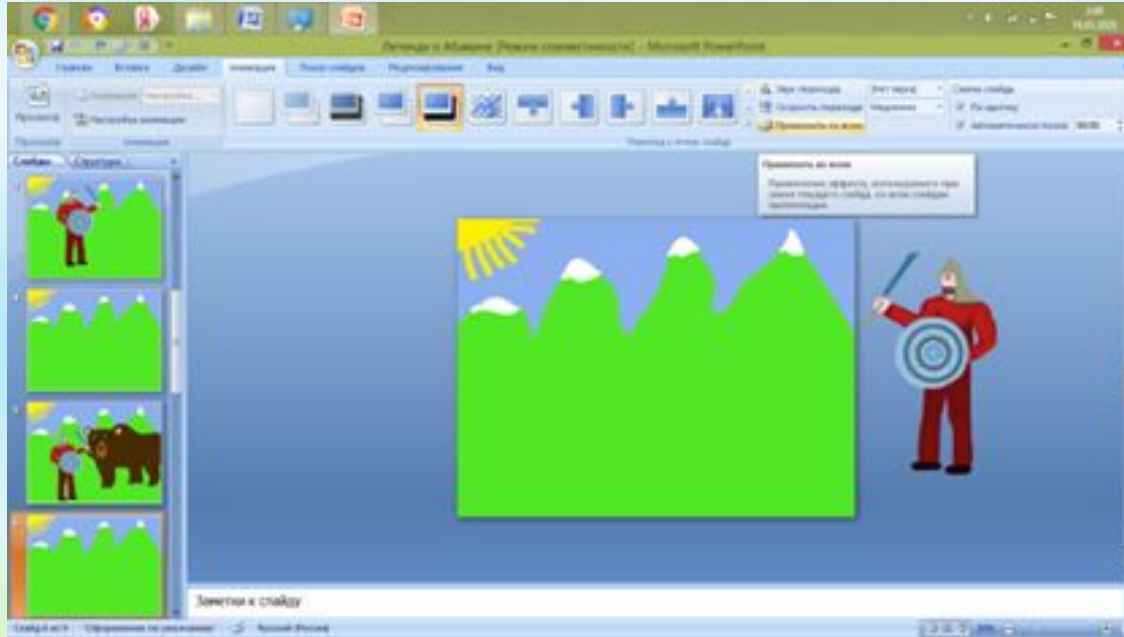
Легенда о Мамаке [Режим совместимости] - Microsoft PowerPoint

Главная Вставка Дизайн Анимация Показ слайдов Рецензирование Вид

Просмотр Настройка анимации

Звук перехода Скорость перехода Применить ко всем

Смена слайда По щелчку Автоматически после

Применить ко всем

Применение эффекта, используемого при смене текущего слайда, ко всем слайдам презентации.

Слайды Структура

Заметки к слайду

Русский (Россия)